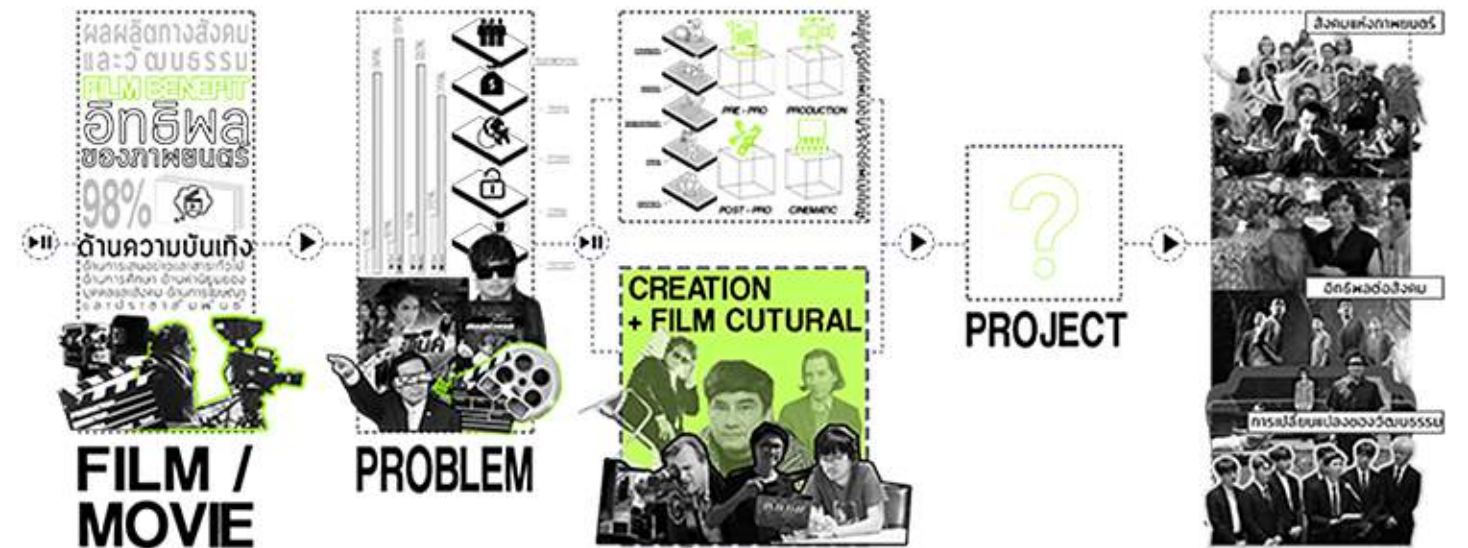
ผลผลิตทางสังคม
และวัฒนธรรม
FILM BENEFIT
อิทธิพล
ของภาพยนตร์
98%
ด้านความบันเทิง
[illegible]

FILM /
MOVIE

PROBLEM

PRE - PRO
PRODUCTION
POST - PRO
CINEMATIC

CREATION
+ FILM CUTURAL

?
PROJECT

สังคมแห่งภาพยนตร์
อิทธิพลต่อสังคม
การเปลี่ยนแปลงของวัฒนธรรม